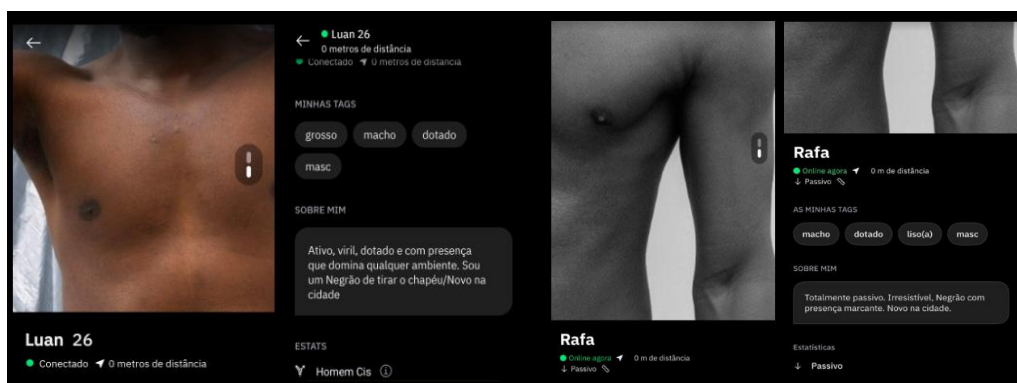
Luan 26

Conectado 0 metros de distância

Luan 26
0 metros de distância
Conectado 0 metros de distância

MINHAS TAGS

grosso

macho

dotado

masc

SOBRE MIM

Ativo, viril, dotado e com presença que domina qualquer ambiente. Sou um Negrão de tirar o chapéu/Novo na cidade

ESTATS

Homem Cis

Rafa

Online agora 0 m de distância
Passivo

Rafa

Online agora 0 m de distância
Passivo

AS MINHAS TAGS

macho

dotado

liso(a)

masc

SOBRE MIM

Totalmente passivo. Irresistível, Negrão com presença marcante. Novo na cidade.

Estatísticas

Passivo